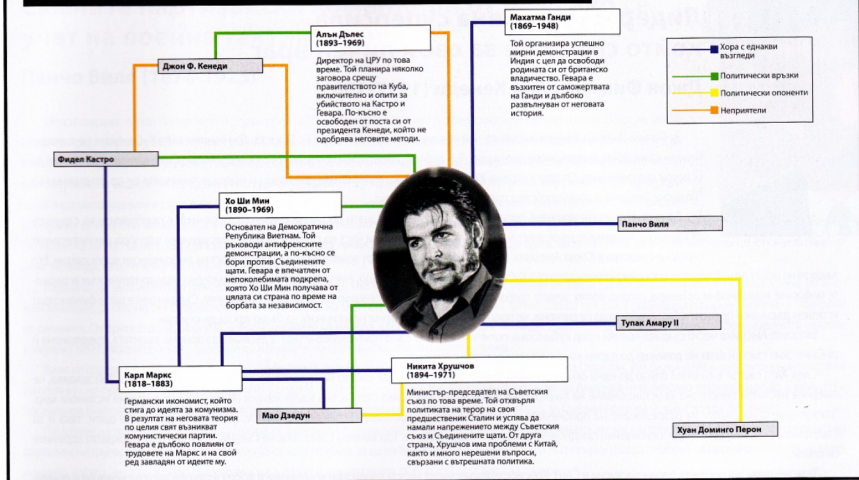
Алън Дълес
(1893–1969)

Директор на ЦРУ по това време. Той планира няколко заговора срещу правителството на Куба, включително и опити за убийството на Кастро и Гевара. По-късно е освободен от поста си от президента Кенеди, който не одобрява неговите методи.

Джон Ф. Кенеди

Махатма Ганди
(1869–1948)

Той организира успешно мирни демонстрации в Индия с цел да освободи родината си от британско владичество. Гевара е възхитен от саможертвата на Ганди и дълбоко развълнуван от неговата история.

Хора с еднакви възгледи
Политически връзки
Политически опоненти
Неприятели

Фидел Кастро

Хо Ши Мин
(1890–1969)

Основател на Демократична Република Виетнам. Той ръководи антифренските демонстрации, а по-късно се бори против Съединените щати. Гевара е впечатлен от непоколебимата подкрепа, която Хо Ши Мин получава от цялата си страна по време на борбата за независимост.

Панчо Виля

Тупак Амару II

Карл Маркс
(1818–1883)

Германски икономист, който стига до идеята за комунизма. В резултат на неговата теория по целия свят възникват комунистически партии. Гевара е дълбоко повлиян от трудовете на Маркс и на свой ред завладян от идеите му.

Мао Дзедун

Никита Хрушчов
(1894–1971)

Министър-председател на Съветския съюз по това време. Той отхвърля политиката на терор на своя предшественик Сталин и успява да намали напрежението между Съветския съюз и Съединените щати. От друга страна, Хрушчов има проблеми с Китай, както и много нерешени въпроси, свързани с вътрешната политика.

Хуан Доминго Перон